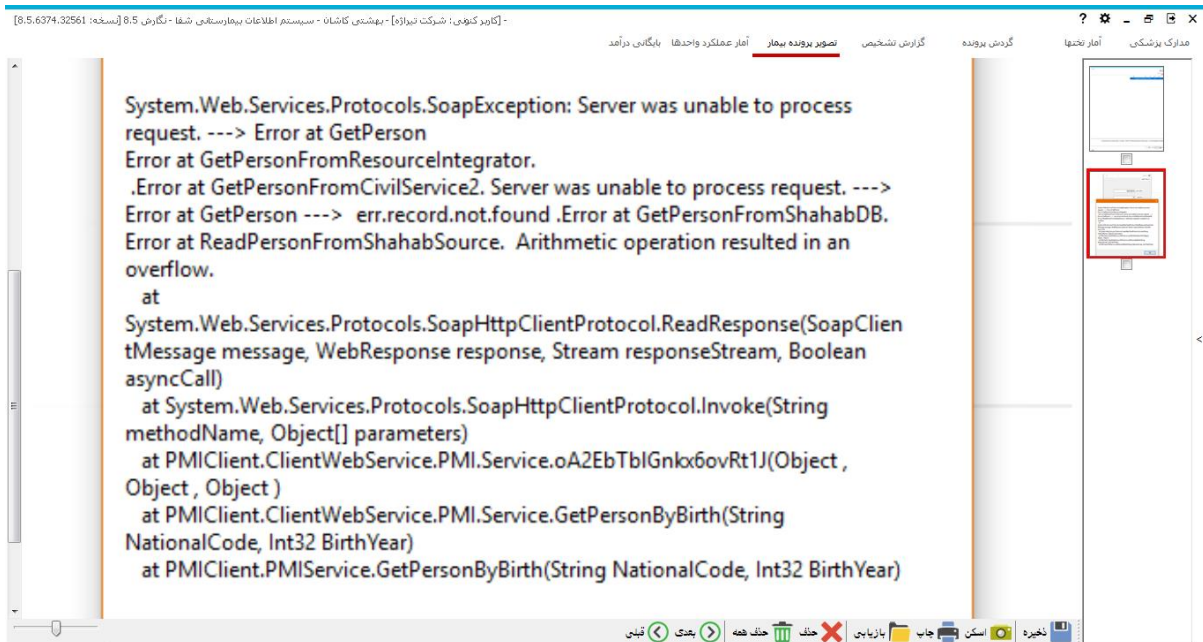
- [کاربر کنونی: شرکت تیراژه] - بهشتی کاشان - سیستم اطلاعات بیمارستانی شفا - نگارش 8.5 [نسخه: 8.5.6374.32561]

مدارک پزشکی آمار تختها گردش پرونده گزارش تشخیص تصویر پرونده بیمار آمار عملکرد واحدها بایگانی درآمد

System.Web.Services.Protocols.SoapException: Server was unable to process request. ---> Error at GetPerson
Error at GetPersonFromResourceIntegrator.
.Error at GetPersonFromCivilService2. Server was unable to process request. ---> Error at GetPerson ---> err.record.not.found .Error at GetPersonFromShahabDB. Error at ReadPersonFromShahabSource. Arithmetic operation resulted in an overflow.
at
System.Web.Services.Protocols.SoapHttpClientProtocol.ReadResponse(SoapClientMessage message, WebResponse response, Stream responseStream, Boolean asyncCall)
at System.Web.Services.Protocols.SoapHttpClientProtocol.Invoke(String methodName, Object[] parameters)
at PMIClient.ClientWebService.PMI.Service.oA2EbTbIGnkx6ovRt1J(Object , Object , Object )
at PMIClient.ClientWebService.PMI.Service.GetPersonByBirth(String NationalCode, Int32 BirthYear)
at PMIClient.PMIService.GetPersonByBirth(String NationalCode, Int32 BirthYear)

ذخیره اسکن چاپ بازیابی حذف حذف همه بعدی قبلی